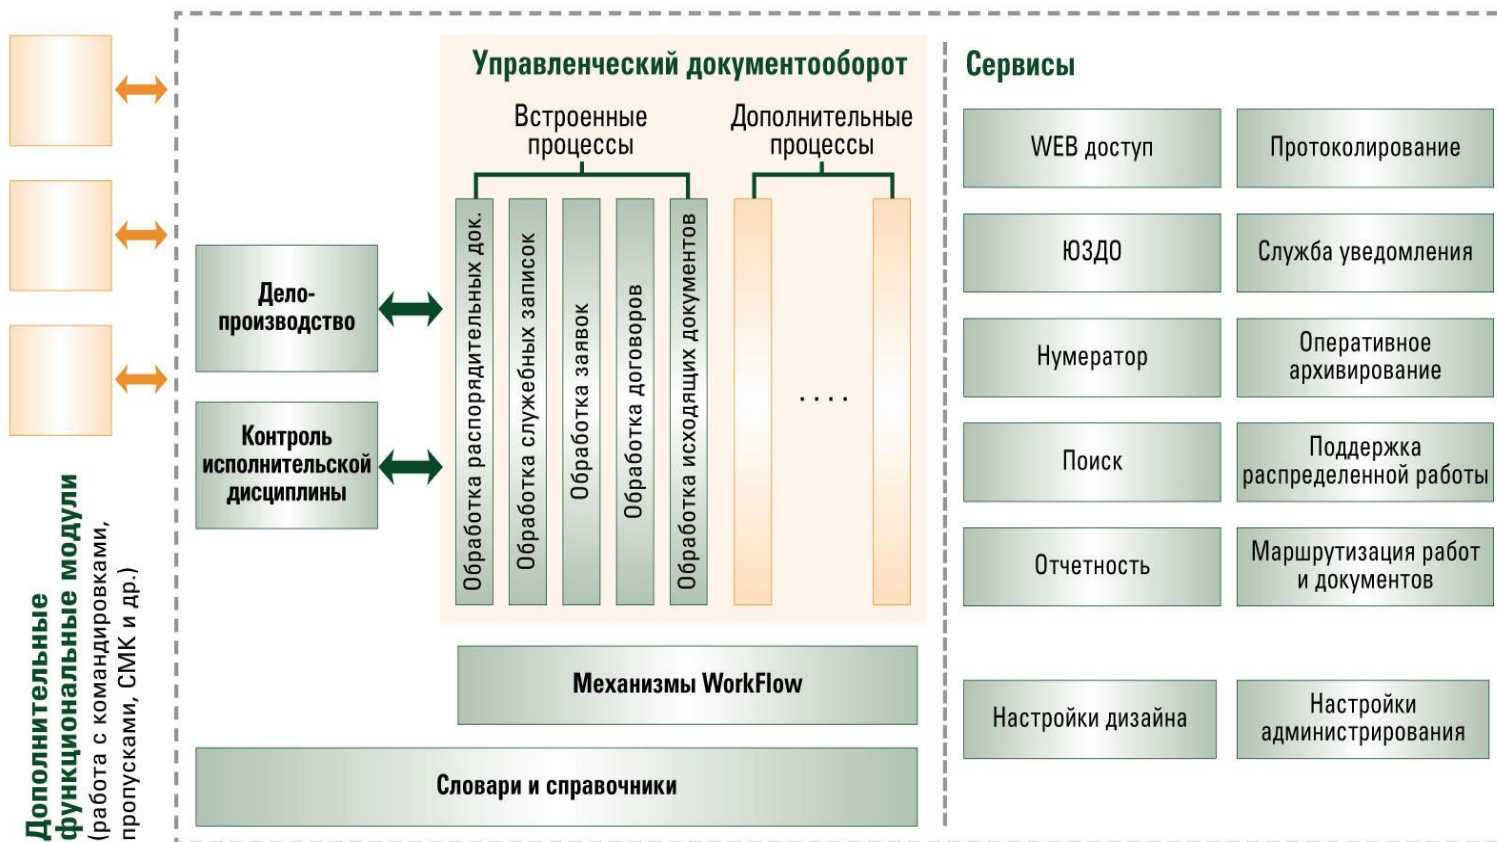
Дополнительные функциональные модули (работа с командировками, пропусками, СМК и др.)

Дело-производство

Контроль исполнительской дисциплины

Управленческий документооборот

Встроенные процессы

Дополнительные процессы

Обработка распорядительных док.

Обработка служебных записок

Обработка заявок

Обработка договоров

Обработка исходящих документов

....

Механизмы WorkFlow

Словари и справочники

Сервисы

WEB доступ

Протоколирование

ЮЗДО

Служба уведомления

Нумератор

Оперативное архивирование

Поиск

Поддержка распределенной работы

Отчетность

Маршрутизация работ и документов

Настройки дизайна

Настройки администрирования